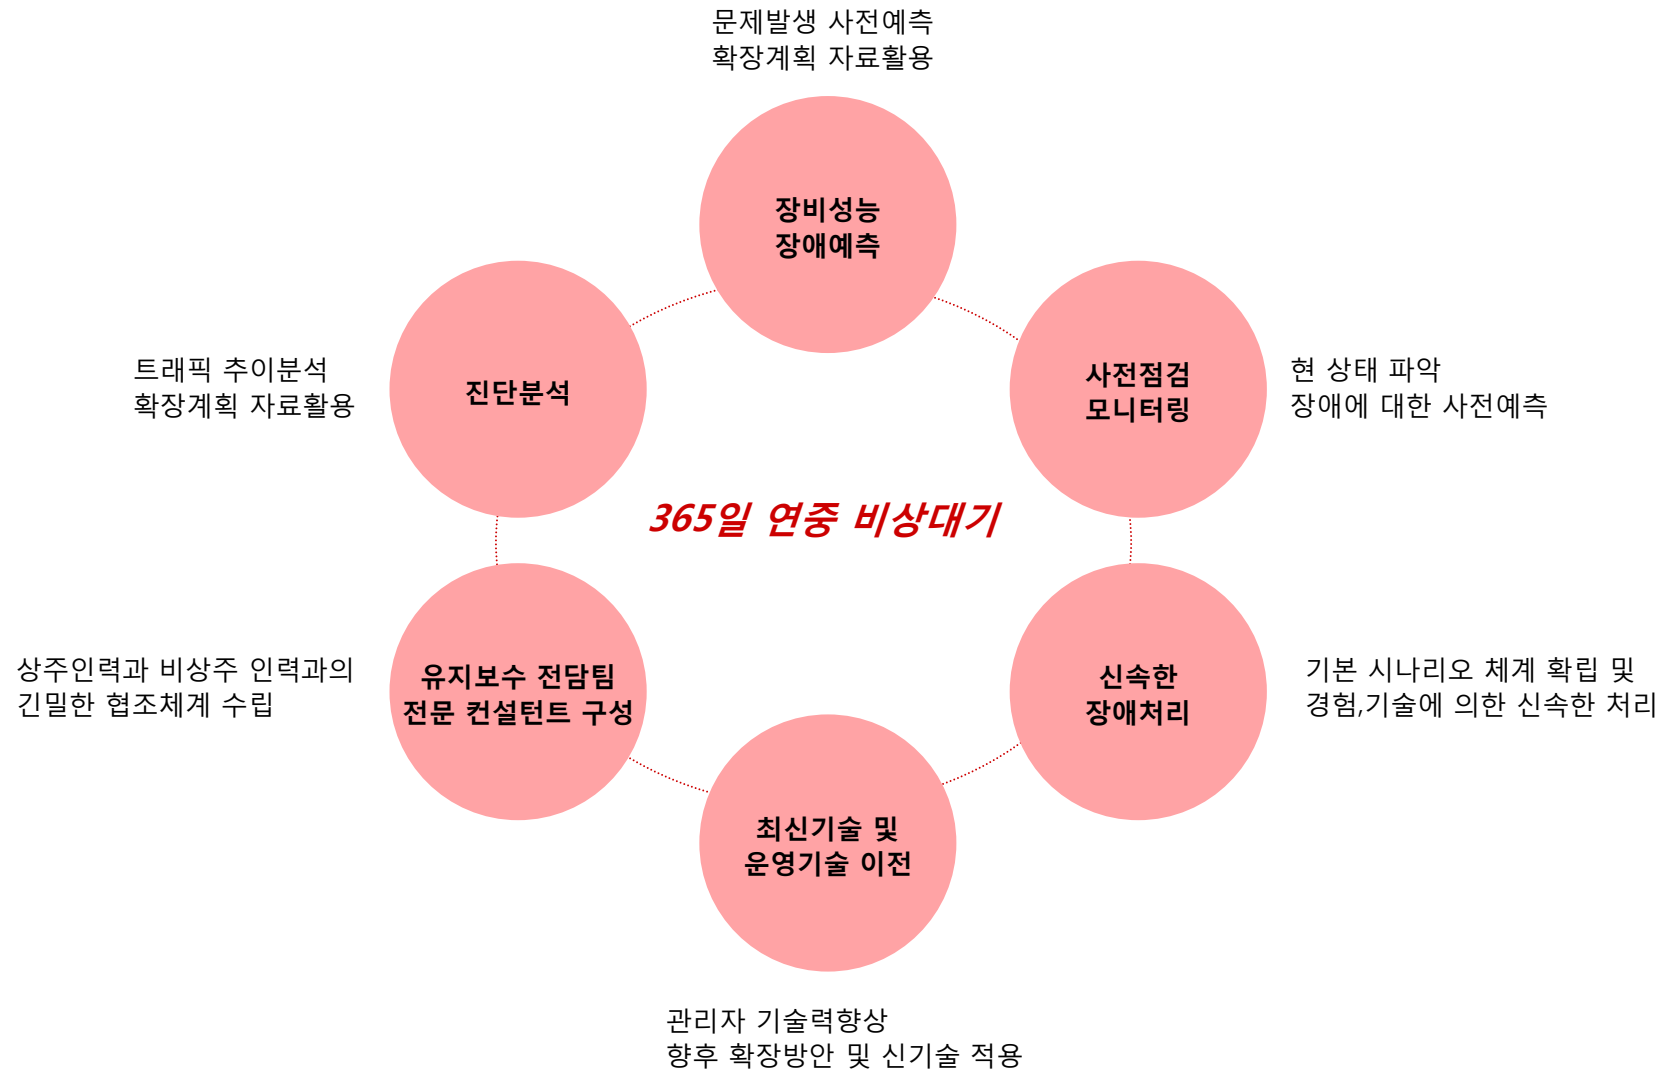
문제발생 사전예측
확장계획 자료활용

장비성능
장애예측

트래픽 추이분석
확장계획 자료활용

진단분석

사전점검
모니터링

현 상태 파악
장애에 대한 사전예측

365일 연중 비상대기

상주인력과 비상주 인력과의
긴밀한 협조체계 수립

유지보수 전담팀
전문 컨설턴트 구성

신속한
장애처리

기본 시나리오 체계 확립 및
경험,기술에 의한 신속한 처리

최신기술 및
운영기술 이전

관리자 기술력향상
향후 확장방안 및 신기술 적용